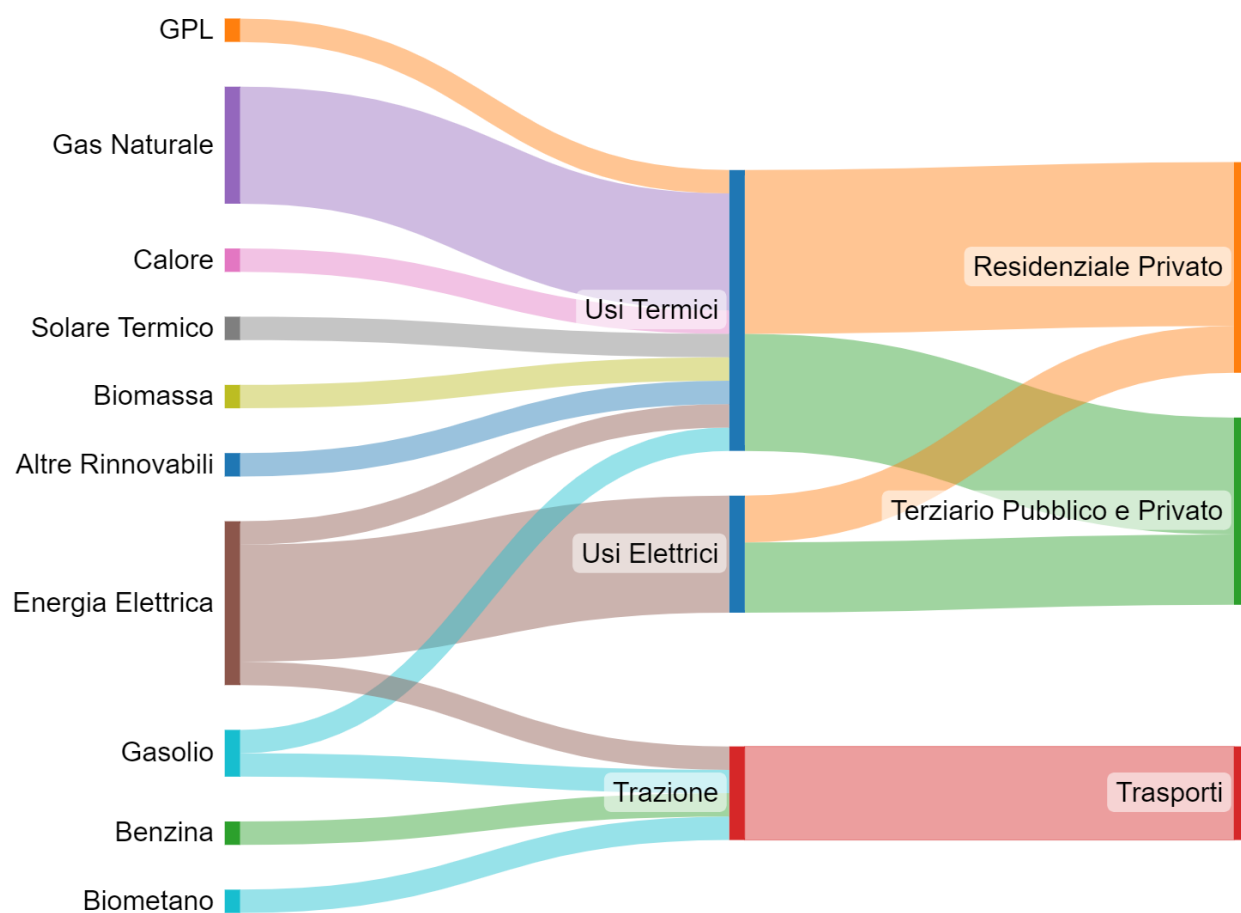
GPL
Gas Naturale
Calore
Solare Termico
Biomassa
Altre Rinnovabili
Energia Elettrica
Gasolio
Benzina
Biometano
Usi Termici
Usi Elettrici
Trazione
Residenziale Privato
Terziario Pubblico e Privato
Trasporti